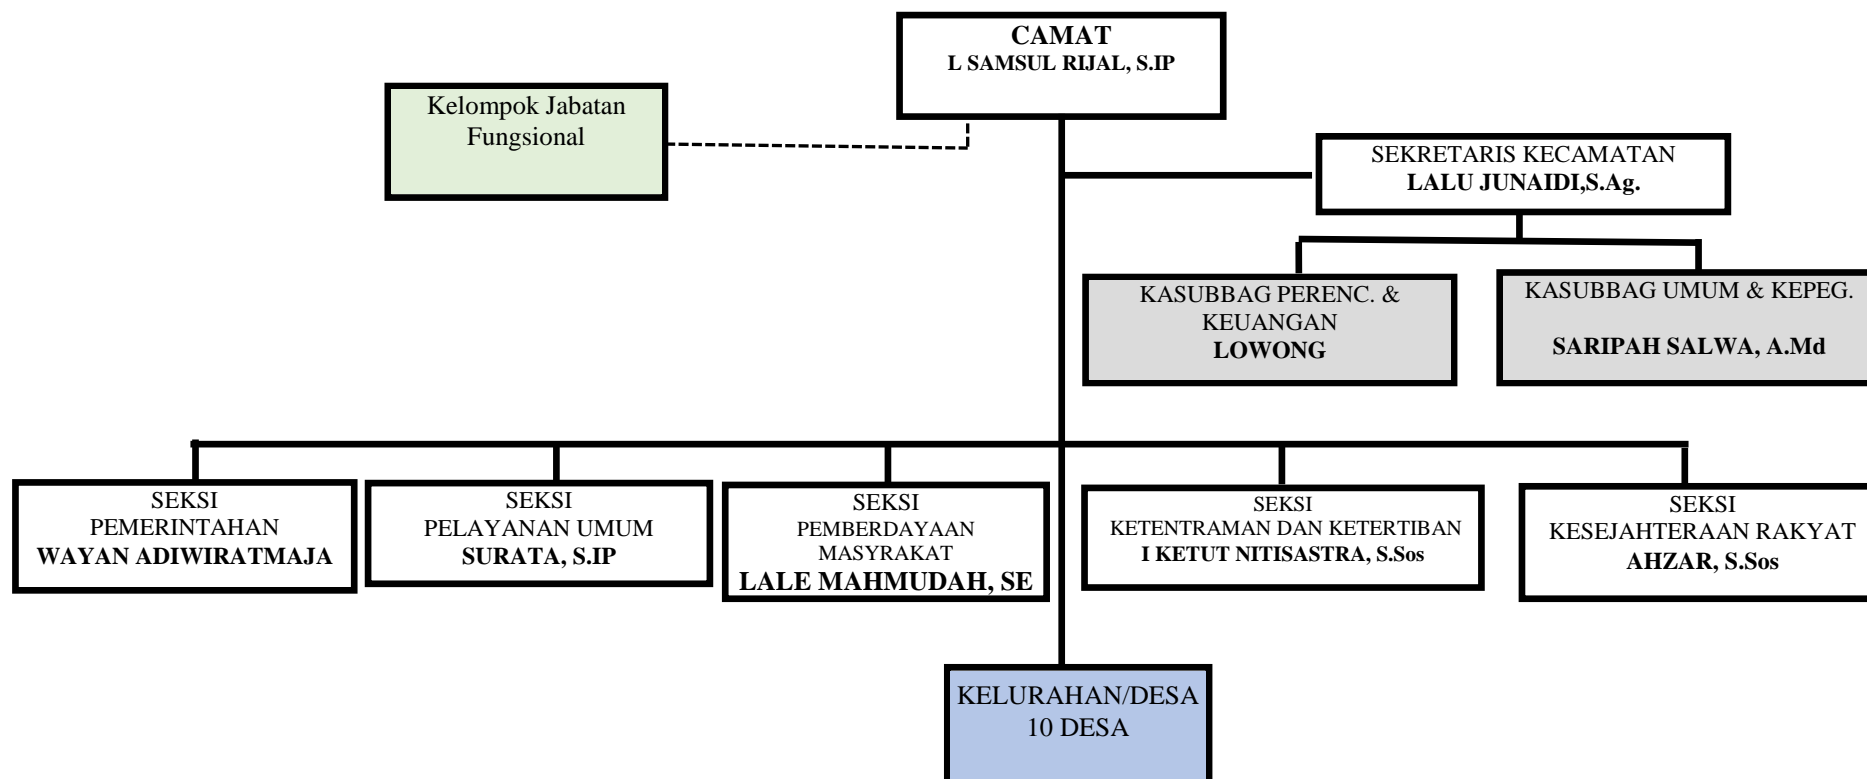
CAMAT
L SAMSUL RIJAL, S.IP

Kelompok Jabatan Fungsional

SEKRETARIS KECAMATAN
LALU JUNAIDI,S.Ag.

KASUBBAG PERENC. & KEUANGAN
LOWONG

KASUBBAG UMUM & KEPEG.
SARIPAH SALWA, A.Md

SEKSI
PEMERINTAHAN
WAYAN ADIWIRATMAJA

SEKSI
PELAYANAN UMUM
SURATA, S.IP

SEKSI
PEMBERDAYAAN MASYRAKAT
LALE MAHMUDAH, SE

SEKSI
KETENTRAMAN DAN KETERTIBAN
I KETUT NITISASTRA, S.Sos

SEKSI
KESEJAHTERAAN RAKYAT
AHZAR, S.Sos

KELURAHAN/DESA
10 DESA